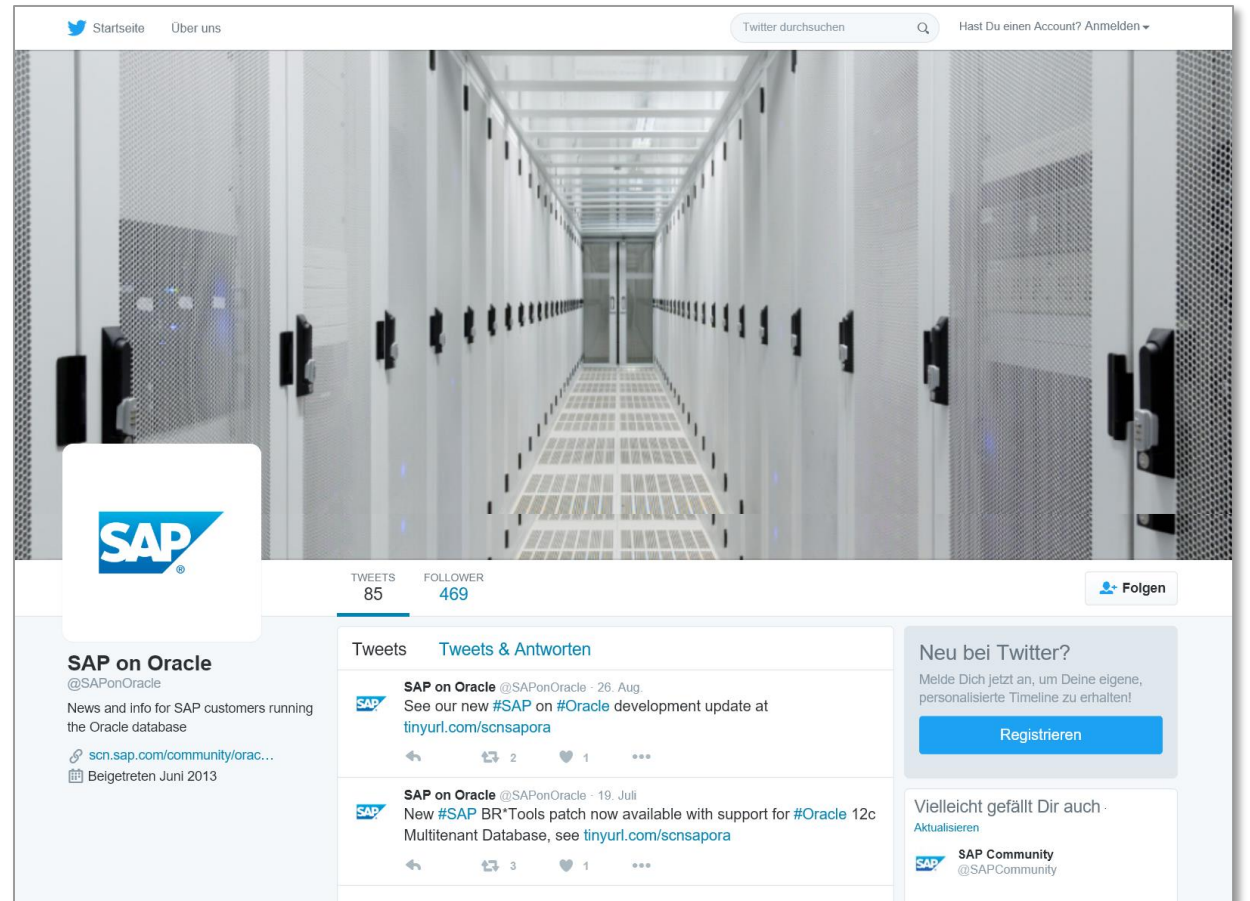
Startseite Über uns

Twitter durchsuchen

Hast Du einen Account? Anmelden

SAP

TWEETS 85 FOLLOWER 469

Folgen

SAP on Oracle
@SAPonOracle

News and info for SAP customers running the Oracle database

scn.sap.com/community/orac…

Beigetreten Juni 2013

Tweets Tweets & Antworten

SAP on Oracle @SAPonOracle · 26. Aug.
See our new #SAP on #Oracle development update at tinyurl.com/scnsapora

2 1

SAP on Oracle @SAPonOracle · 19. Juli
New #SAP BR*Tools patch now available with support for #Oracle 12c Multitenant Database, see tinyurl.com/scnsapora

3 1

Neu bei Twitter?
Melde Dich jetzt an, um Deine eigene, personalisierte Timeline zu erhalten!

Registrieren

Vielleicht gefällt Dir auch ·
Aktualisieren

SAP Community
@SAPCommunity